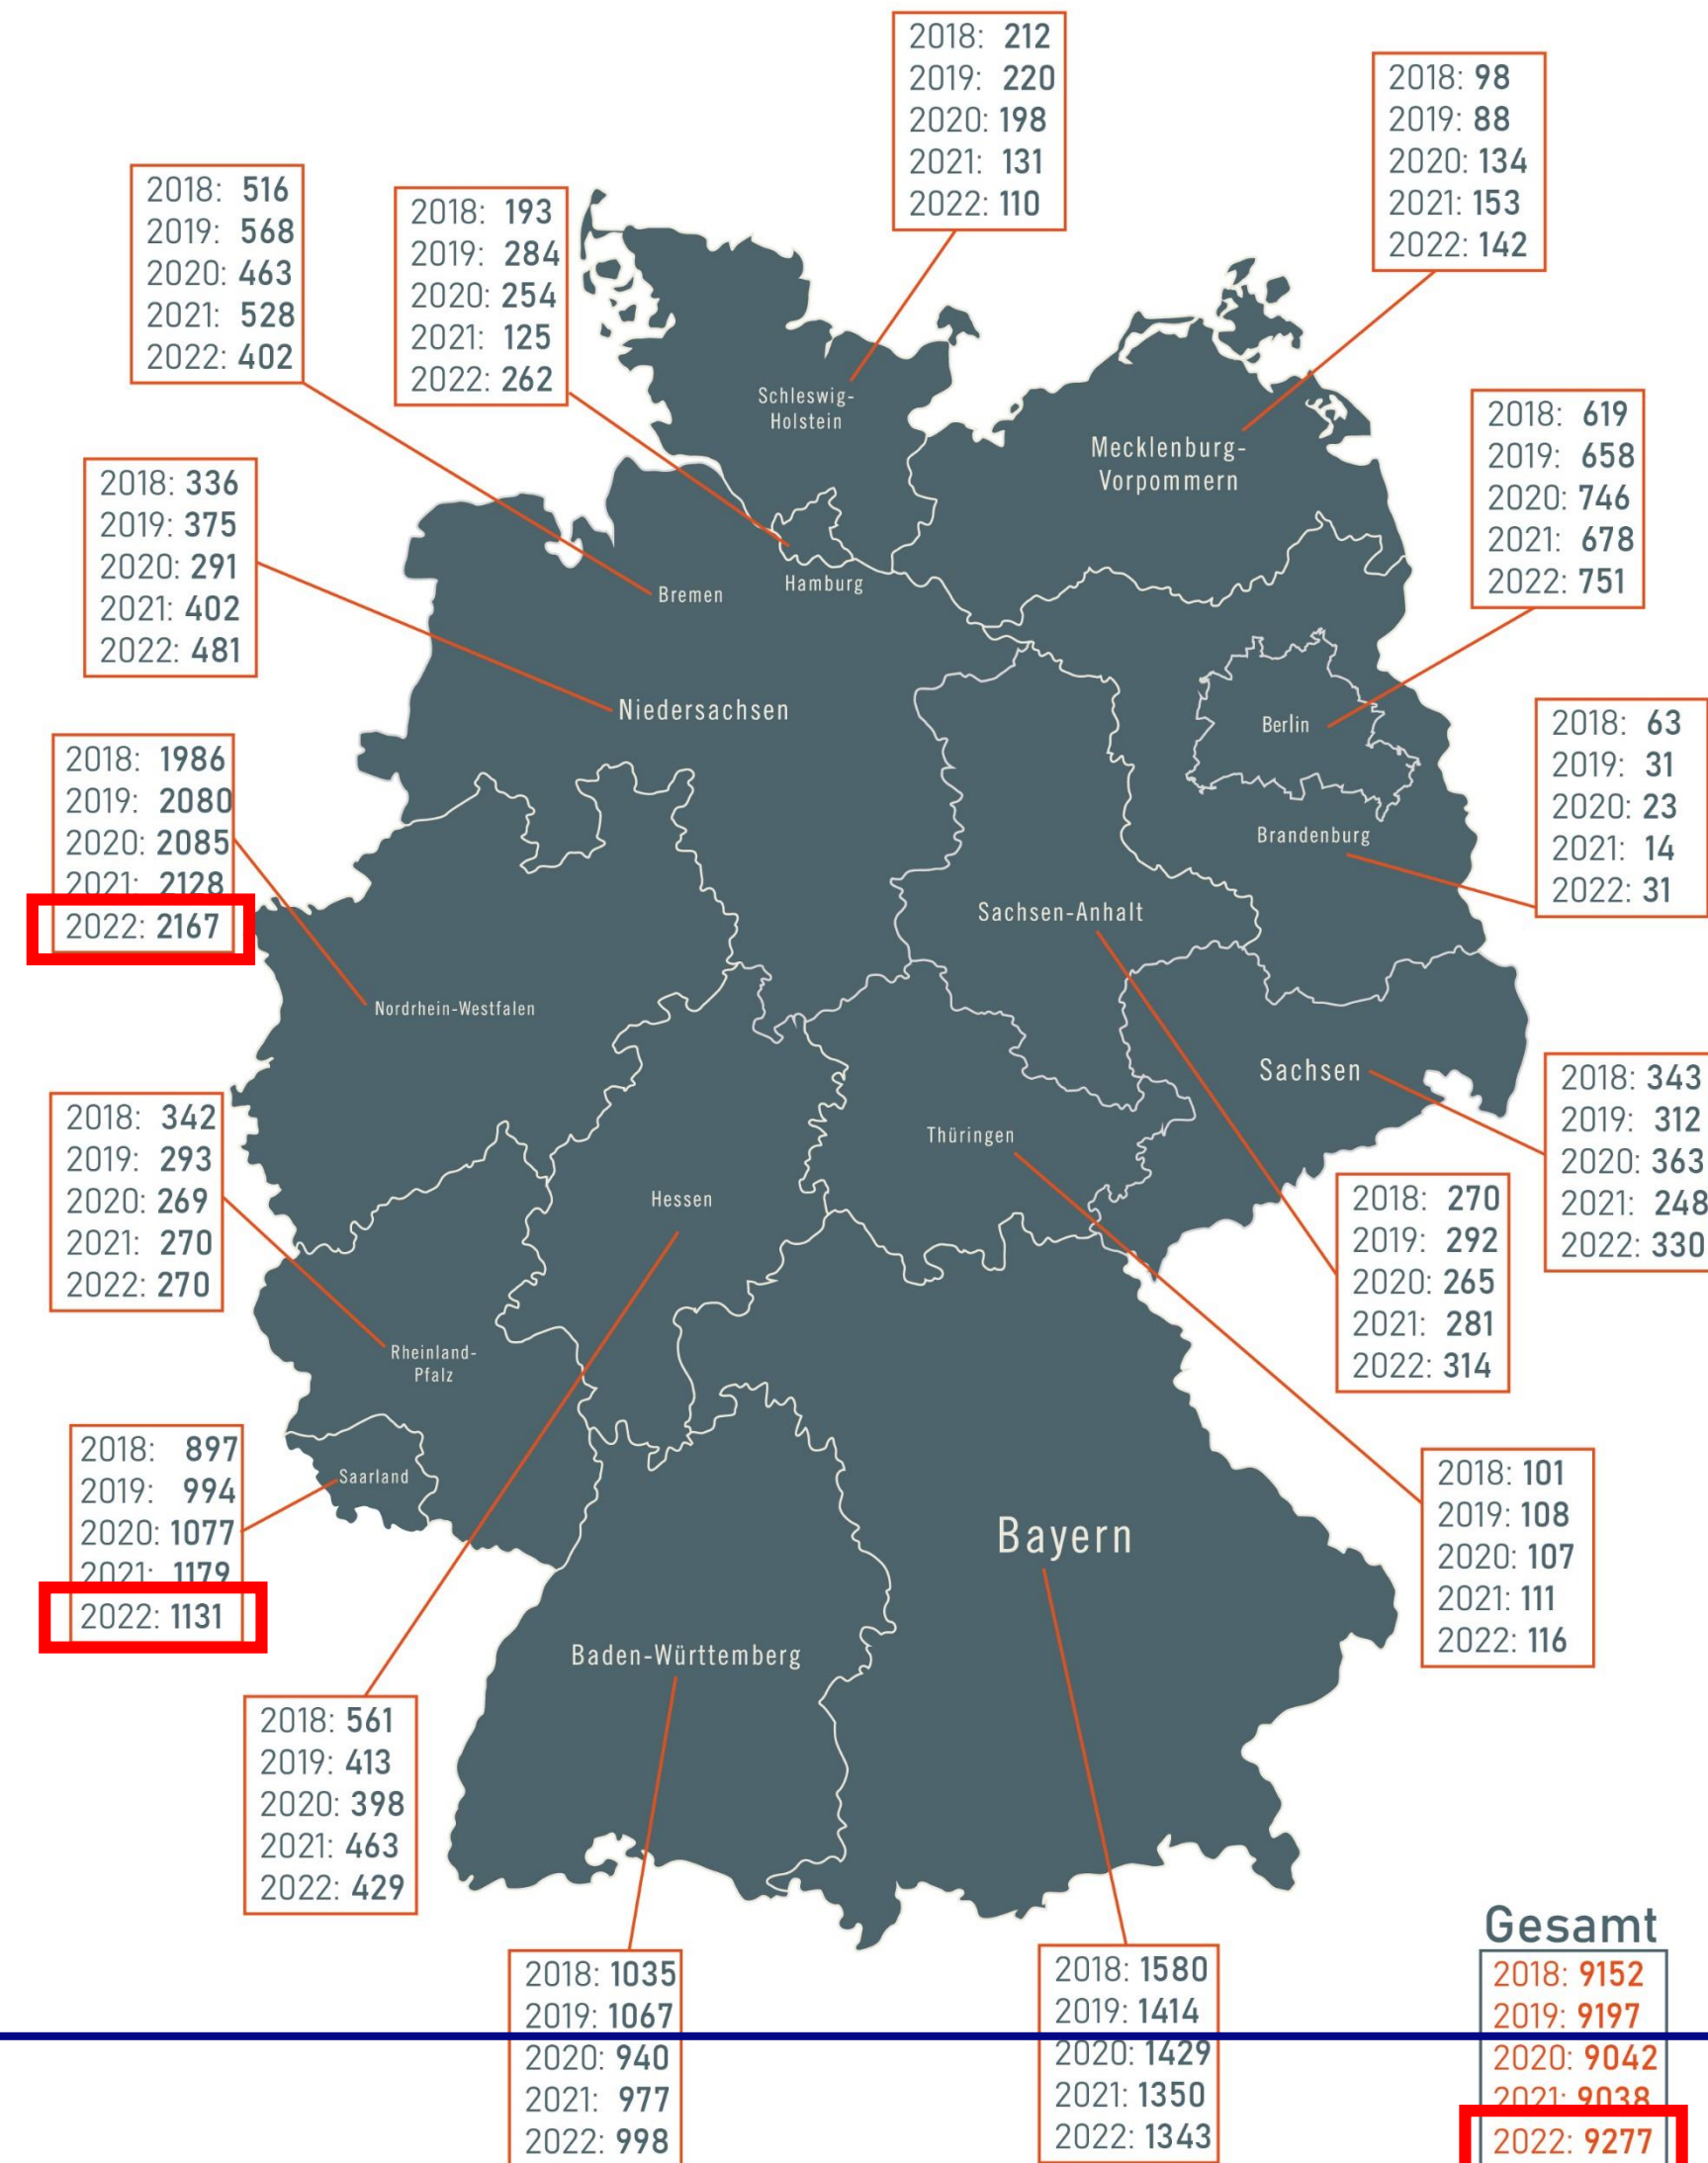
2018: 212
2019: 220
2020: 198
2021: 131
2022: 110

2018: 98
2019: 88
2020: 134
2021: 153
2022: 142

2018: 516
2019: 568
2020: 463
2021: 528
2022: 402

2018: 193
2019: 284
2020: 254
2021: 125
2022: 262

Schleswig-Holstein

Mecklenburg-Vorpommern

2018: 619
2019: 658
2020: 746
2021: 678
2022: 751

2018: 336
2019: 375
2020: 291
2021: 402
2022: 481

Bremen

Hamburg

Niedersachsen

Berlin

2018: 63
2019: 31
2020: 23
2021: 14
2022: 31

2018: 1986
2019: 2080
2020: 2085
2021: 2128
2022: 2167

Brandenburg

Sachsen-Anhalt

Nordrhein-Westfalen

Sachsen

2018: 343
2019: 312
2020: 363
2021: 248
2022: 330

2018: 342
2019: 293
2020: 269
2021: 270
2022: 270

Thüringen

Hessen

2018: 270
2019: 292
2020: 265
2021: 281
2022: 314

Rheinland-Pfalz

2018: 897
2019: 994
2020: 1077
2021: 1179
2022: 1131

Saarland

2018: 101
2019: 108
2020: 107
2021: 111
2022: 116

Bayern

Baden-Württemberg

2018: 561
2019: 413
2020: 398
2021: 463
2022: 429

Gesamt

2018: 1035
2019: 1067
2020: 940
2021: 977
2022: 998

2018: 1580
2019: 1414
2020: 1429
2021: 1350
2022: 1343

2018: 9152
2019: 9197
2020: 9042
2021: 9038
2022: 9277